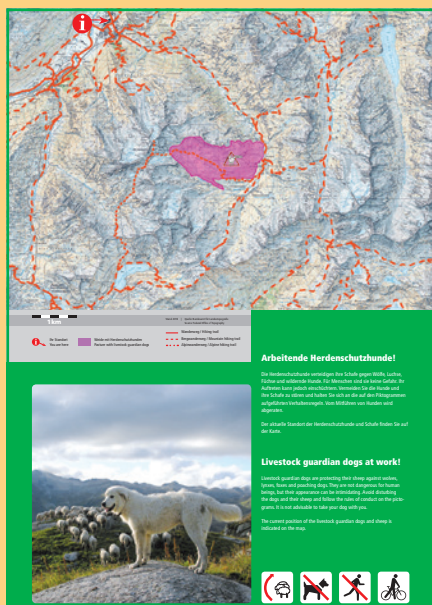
1 km

Ihr Standort
You are here

Weide mit Herdenschutzhunden
Pasture with livestock guardian dogs

Wanderweg / hiking trail

Bergwanderweg / Mountain hiking trail

Alpinwanderweg / Alpine hiking trail

Arbeitende Herdenschutzhunde!

Die Herdenschutzhunde verteidigen ihre Schafe gegen Wölfe, Luchse, Füchse und wildernde Hunde. Für Menschen sind sie keine Gefahr. Ihr Auftreten kann jedoch einschüchtern. Vermeiden Sie die Hunde und ihre Schafe zu stören und halten Sie sich an die auf den Piktogrammen aufgeführten Verhaltensregeln. Vom Mitführen von Hunden wird abgeraten.

Der aktuelle Standort der Herdenschutzhunde und Schafe finden Sie auf der Karte.

Livestock guardian dogs at work!

Livestock guardian dogs are protecting their sheep against wolves, lynxes, foxes and poaching dogs. They are not dangerous for human beings, but their appearance can be intimidating. Avoid disturbing the dogs and their sheep and follow the rules of conduct on the pictograms. It is not advisable to take your dog with you.

The current position of the livestock guardian dogs and sheep is indicated on the map.